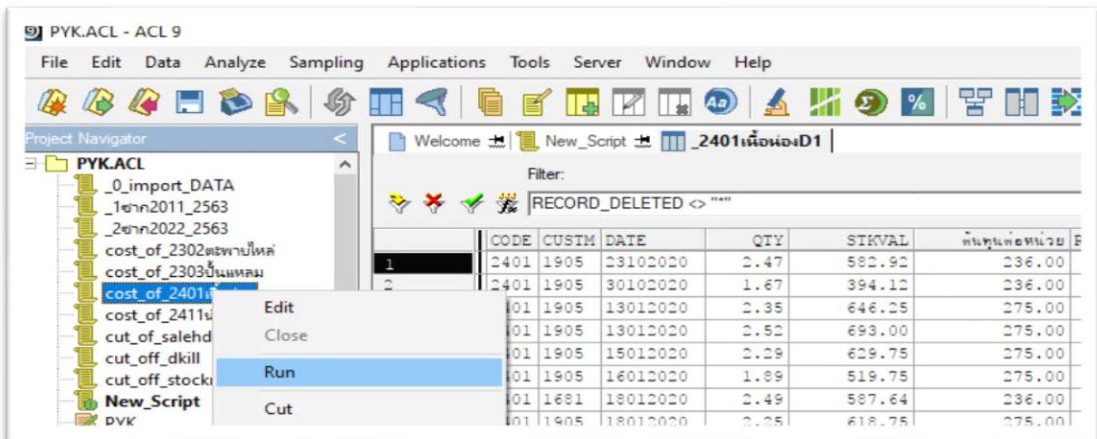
PYK.ACL - ACL 9

File Edit Data Analyze Sampling Applications Tools Server Window Help

Project Navigator <

PYK.ACL
_0_import_DATA
_1ขาก2011_2563
_2ขาก2022_2563
cost_of_2302ตะพาบใหม่
cost_of_2303ปั้นแหลม
cost_of_2401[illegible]
cost_of_2411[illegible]
cut_of_salehd
cut_off_dkill
cut_off_stock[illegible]
New_Script
PYK

Edit
Close
Run
Cut

Welcome | New_Script | _2401เนื้อน่องD1

Filter:

RECORD_DELETED <> "*"

| | CODE | CUSTM | DATE | QTY | STKVAL | ต้นทุนต่อหน่วย |
|---|---|---|---|---|---|---|
| 1 | 2401 | 1905 | 23102020 | 2.47 | 582.92 | 236.00 |
| 2 | 2401 | 1905 | 30102020 | 1.67 | 394.12 | 236.00 |
| | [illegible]01 | 1905 | 13012020 | 2.35 | 646.25 | 275.00 |
| | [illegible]01 | 1905 | 13012020 | 2.52 | 693.00 | 275.00 |
| | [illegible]01 | 1905 | 15012020 | 2.29 | 629.75 | 275.00 |
| | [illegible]01 | 1905 | 16012020 | 1.89 | 519.75 | 275.00 |
| | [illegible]01 | 1681 | 18012020 | 2.49 | 587.64 | 236.00 |
| | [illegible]01 | 1905 | 18012020 | 2.25 | 618.75 | 275.00 |